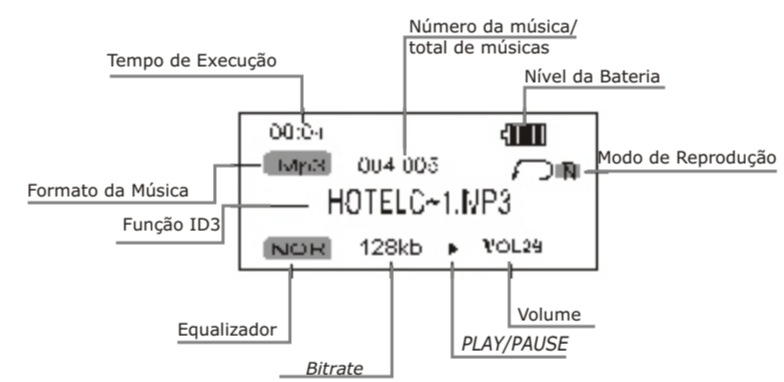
Número da música/
total de músicas

Tempo de Execução

Nível da Bateria

00:04

Mp3 004 006

Modo de Reprodução

N

Formato da Música

HOTELC~1.MP3

Função ID3

NOR 128kb ▸ VOL29

Volume

Equalizador

PLAY/PAUSE

Bitrate